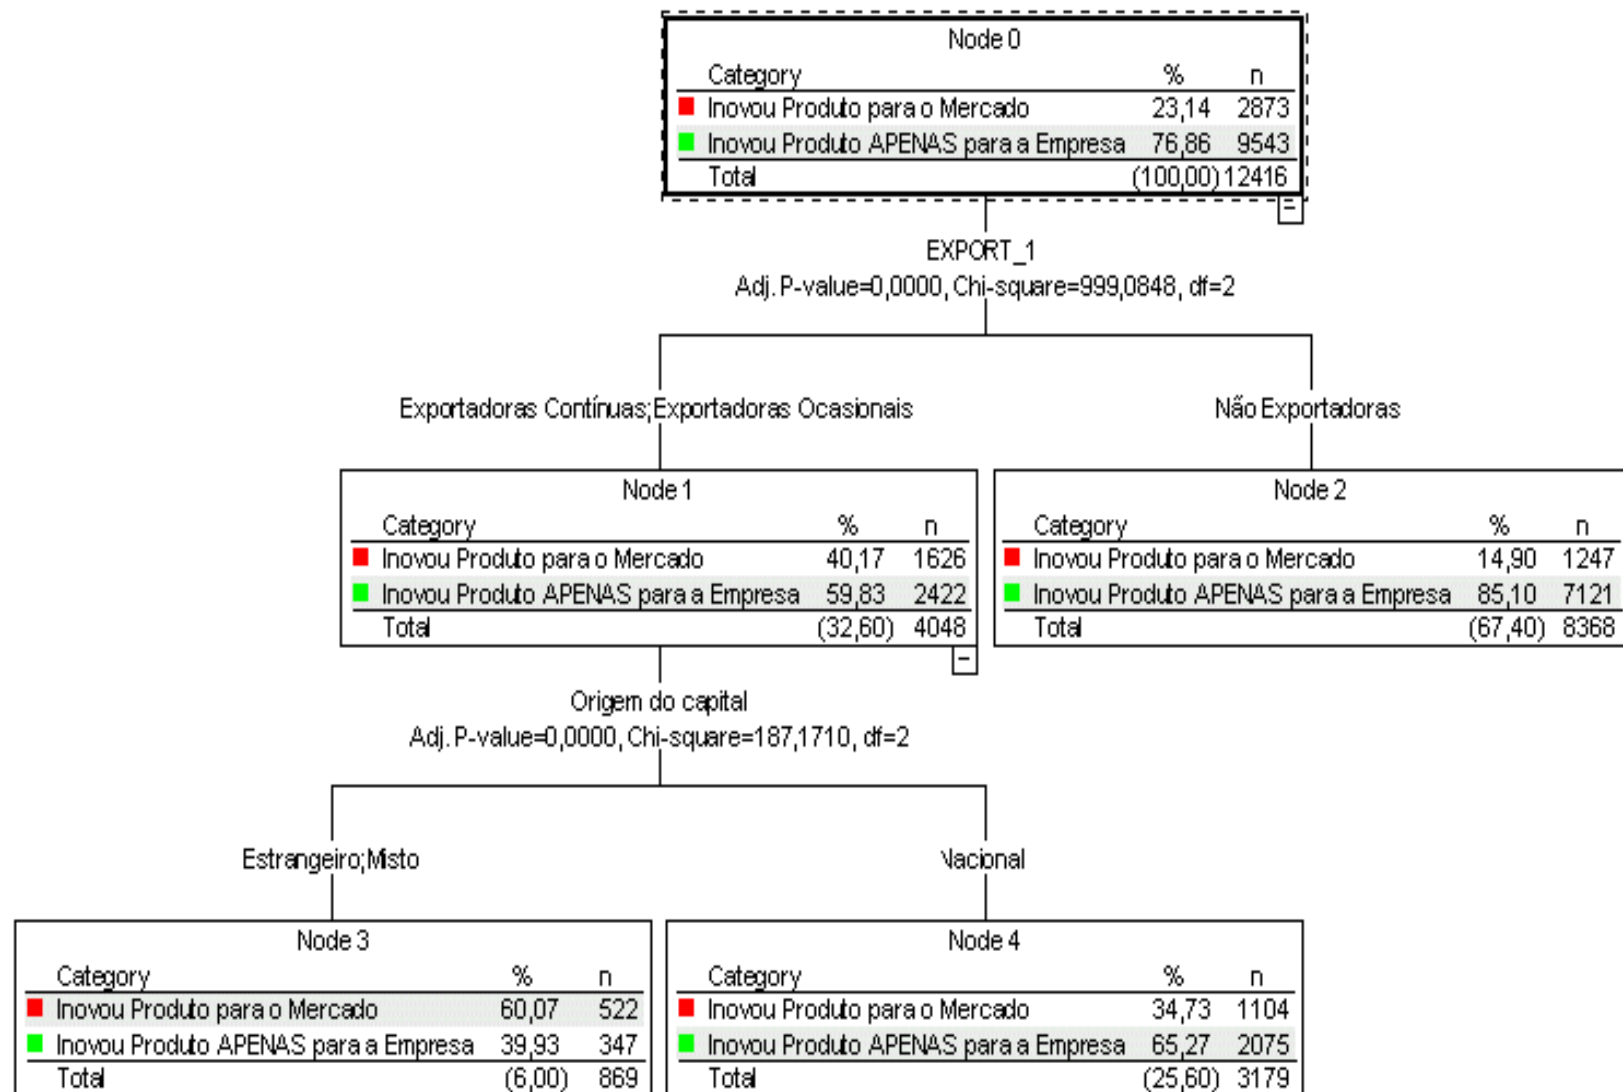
Node 0

| Category | % | n |
|---|---|---|
| Inovou Produto para o Mercado | 23,14 | 2873 |
| Inovou Produto APENAS para a Empresa | 76,86 | 9543 |
| Total | (100,00) | 12416 |

EXPORT_1
Adj. P-value=0,0000, Chi-square=999,0848, df=2

Exportadoras Contínuas;Exportadoras Ocasionais

Não Exportadoras

Node 1

| Category | % | n |
|---|---|---|
| Inovou Produto para o Mercado | 40,17 | 1626 |
| Inovou Produto APENAS para a Empresa | 59,83 | 2422 |
| Total | (32,60) | 4048 |

Node 2

| Category | % | n |
|---|---|---|
| Inovou Produto para o Mercado | 14,90 | 1247 |
| Inovou Produto APENAS para a Empresa | 85,10 | 7121 |
| Total | (67,40) | 8368 |

Origem do capital
Adj. P-value=0,0000, Chi-square=187,1710, df=2

Estrangeiro;Misto

Nacional

Node 3

| Category | % | n |
|---|---|---|
| Inovou Produto para o Mercado | 60,07 | 522 |
| Inovou Produto APENAS para a Empresa | 39,93 | 347 |
| Total | (6,00) | 869 |

Node 4

| Category | % | n |
|---|---|---|
| Inovou Produto para o Mercado | 34,73 | 1104 |
| Inovou Produto APENAS para a Empresa | 65,27 | 2075 |
| Total | (25,60) | 3179 |